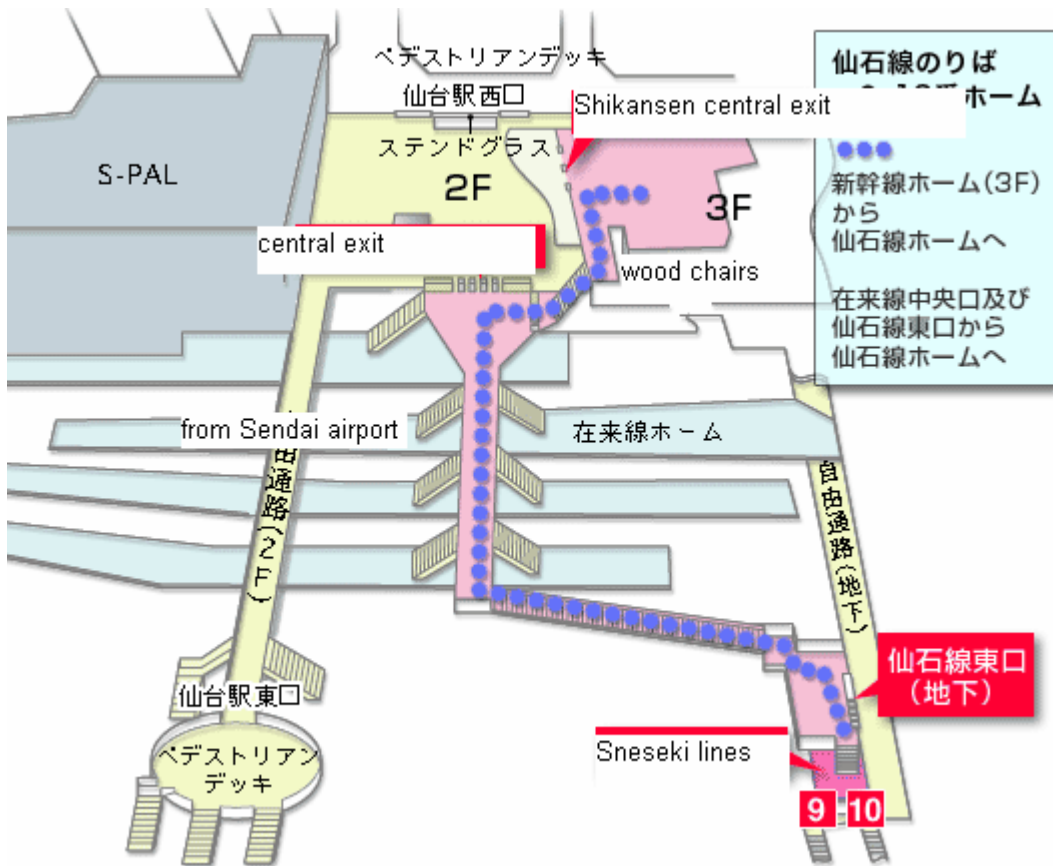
ペデストリアンデッキ

仙台駅西口

Shikansen central exit

ステンドグラス

S-PAL

2F

3F

central exit

wood chairs

仙石線のりば
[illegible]ホーム

新幹線ホーム(3F)から仙石線ホームへ

在来線中央口及び仙石線東口から仙石線ホームへ

from Sendai airport

在来線ホーム

由通路(2F)

自由通路(地下)

仙石線東口(地下)

仙台駅東口

ペデストリアンデッキ

Sneseki lines

9

10